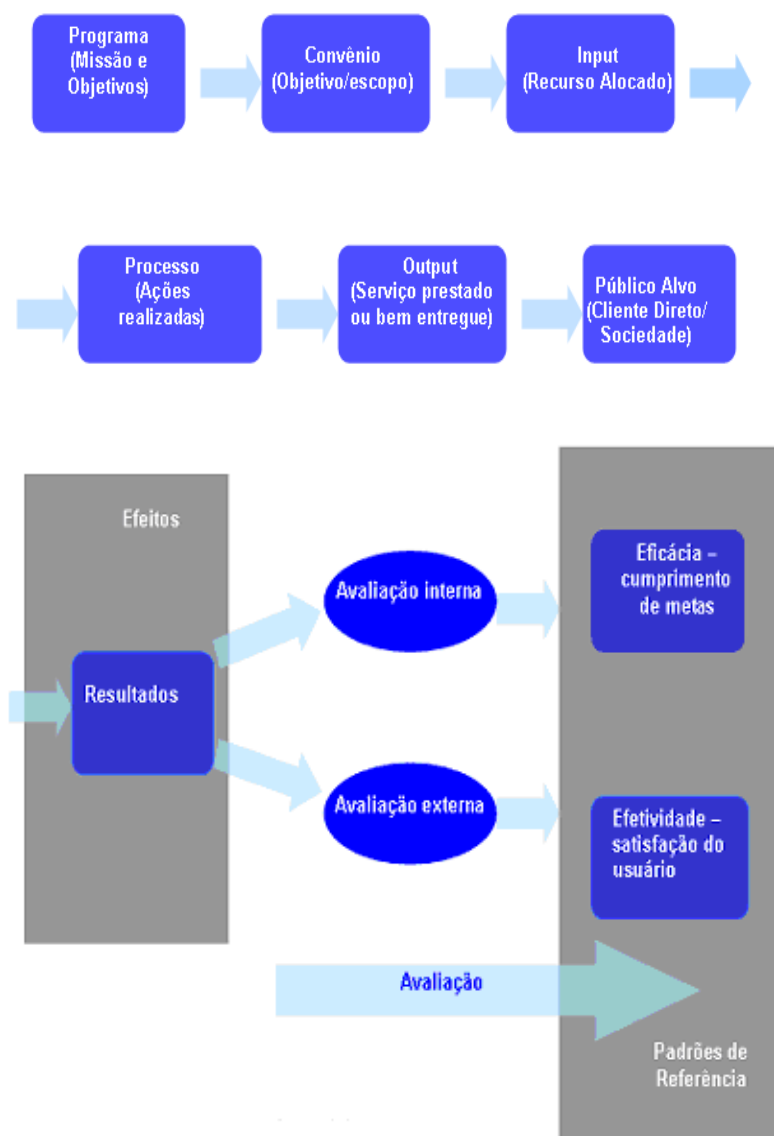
Programa (Missão e Objetivos)

Convênio (Objetivo/escopo)

Input (Recurso Alocado)

Processo (Ações realizadas)

Output (Serviço prestado ou bem entregue)

Público Alvo (Cliente Direto/ Sociedade)

Efeitos

Resultados

Avaliação interna

Avaliação externa

Eficácia – cumprimento de metas

Efetividade – satisfação do usuário

Avaliação

Padrões de Referência